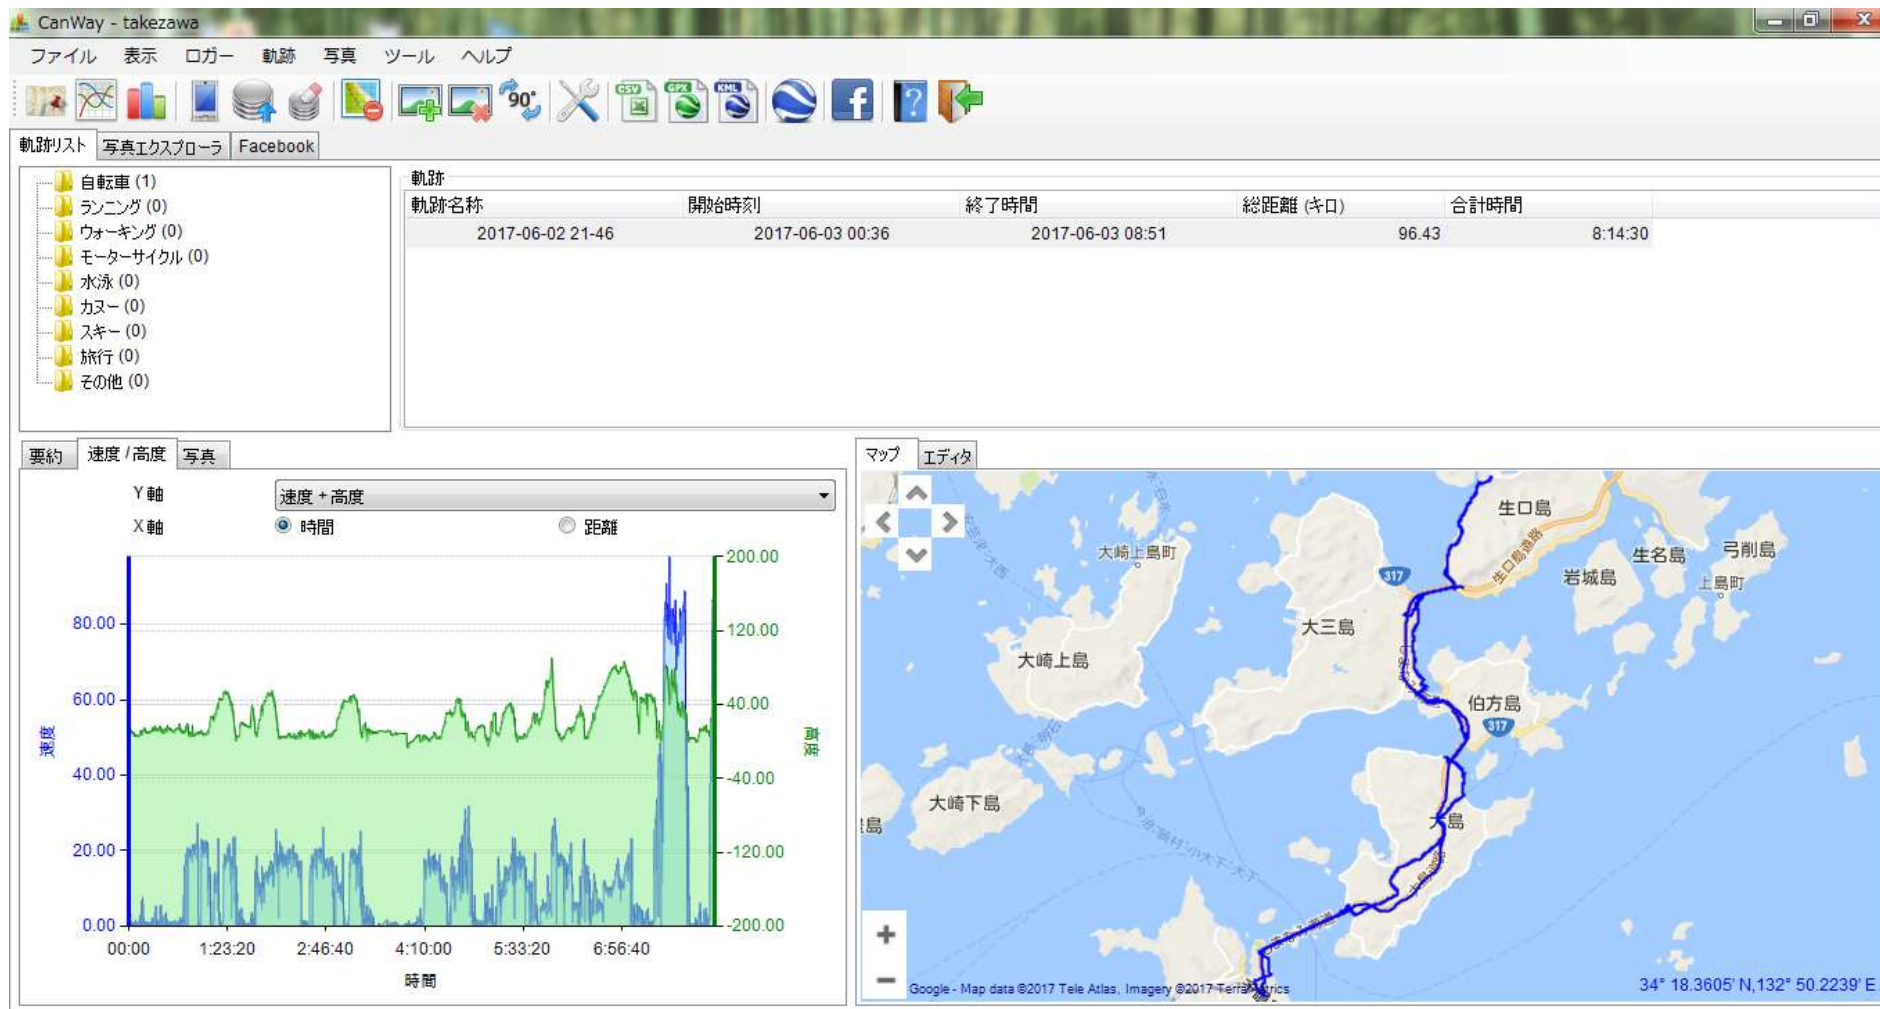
CanWay - takezawa

ファイル 表示 ロガー 軌跡 写真 ツール ヘルプ

90°

CSV GPX KML

軌跡リスト 写真エクスプローラ Facebook

自転車 (1)
ランニング (0)
ウォーキング (0)
モーターサイクル (0)
水泳 (0)
カヌー (0)
スキー (0)
旅行 (0)
その他 (0)

軌跡

| 軌跡名称 | 開始時刻 | 終了時間 | 総距離 (キロ) | 合計時間 |
|---|---|---|---|---|
| 2017-06-02 21-46 | 2017-06-03 00:36 | 2017-06-03 08:51 | 96.43 | 8:14:30 |

要約 速度 / 高度 写真

Y軸 速度 + 高度
X軸 時間 距離

80.00
60.00
40.00
20.00
0.00
速度
200.00
120.00
40.00
-40.00
-120.00
-200.00
高度
00:00 1:23:20 2:46:40 4:10:00 5:33:20 6:56:40
時間

マップ エディタ

生口島 生名島 弓削島 岩城島 上島町 大崎上島町 317 大三島 大崎上島 伯方島 317 大崎下島 島 島

+
−

Google - Map data ©2017 Tele Atlas, Imagery ©2017 TerraMetrics

34° 18.3605' N,132° 50.2239' E